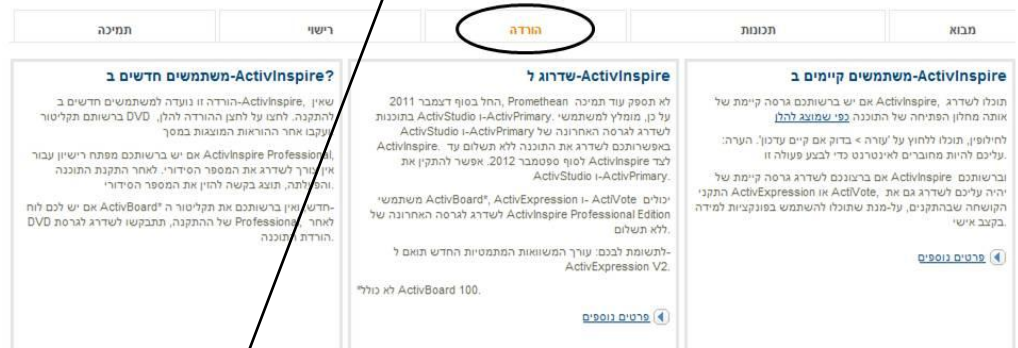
מבוא | תכונות | הורדה | רישוי | תמיכה

ActivInspire-משתמשים קיימים ב

תוכלו לשדרג ,ActivInspire אם יש ברשותכם גרסה קיימת של אותה מחלון הפתיחה של התוכנה כפי שמוצג להלן

לחילופין, תוכלו ללחוץ על 'עזרה > בדוק אם קיים עדכון'. הערה: .עליכם להיות מחוברים לאינטרנט כדי לבצע פעולה זו

וברשותכם ActivInspire אם ברצונכם לשדרג גרסה קיימת של יהיה עליכם לשדרג גם את ,ActivVote או ActivExpression התקני הקושחה שבהתקנים, על-מנת שתוכלו להשתמש בפונקציות למידה בקצב אישי

פרטים נוספים

ActivInspire-שדרוג ל

לא תספק עוד תמיכה Promethean ,החל בסוף דצמבר 2011 על כן, מומלץ למשתמשי .ActivPrimary-ו ActivStudio בתוכנות לשדרג לגרסה האחרונה של ActivPrimary-ו ActivStudio באפשרותכם לשדרג את התוכנה ללא תשלום עד .ActivInspire לצד ActivInspire לסוף ספטמבר 2012. אפשר להתקין את .ActivPrimary-ו ActivStudio

יכולים ActivVote -ו ActivBoard*, ActivExpression משתמשי ActivInspire Professional Edition לשדרג לגרסה האחרונה של ללא תשלום

-לתשומת לבכם: עורך המשוואות המתמטיות החדש תואם ל ActivExpression V2.

*לא כולל ActivBoard 100.

פרטים נוספים

?ActivInspire-משתמשים חדשים ב

שאין ,ActivInspire-הורדה זו נועדה למשתמשים חדשים ב להתקנה. לחצו על לחצן ההורדה להלן, DVD ברשותם תקליטור עקבו אחר ההוראות המוצגות במסך

ActivInspire Professional, אם יש ברשותכם מפתח רישיון עבור אין צורך לשדרג את המספר הסידורי. לאחר התקנת התוכנה והפעלתה, תוצג בקשה להזין את המספר הסידורי

-חדש ואין ברשותכם את תקליטור ה ActivBoard* אם יש לכם לוח לאחר Professional של ההתקנה, תתבקשו לשדרג לגרסת DVD .הורדת התוכנה